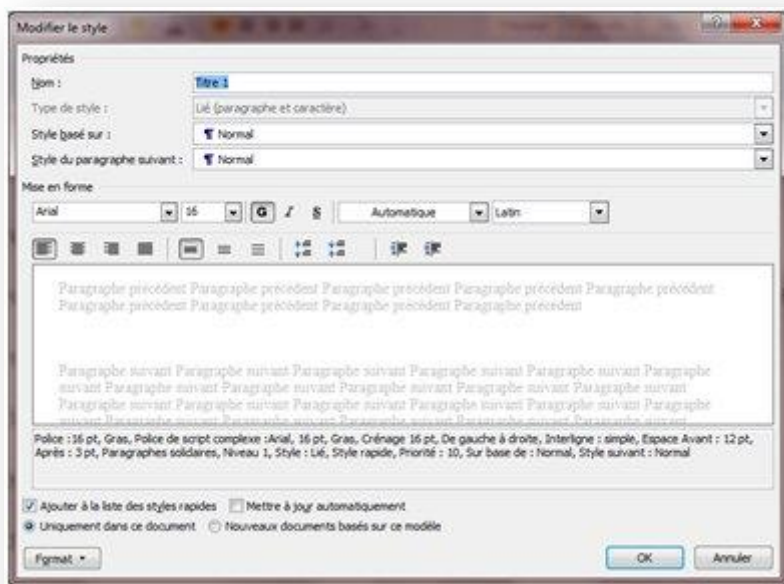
Modifier le style

Propriétés

Nom : Titre 1

Type de style : Lié (paragraphe et caractère)

Style basé sur : Normal

Style du paragraphe suivant : Normal

Mise en forme

Arial 16 G I S Automatique Latin

Paragraphe précédent Paragraphe précédent Paragraphe précédent Paragraphe précédent Paragraphe précédent Paragraphe précédent Paragraphe précédent Paragraphe précédent Paragraphe précédent

Paragraphe suivant Paragraphe suivant Paragraphe suivant Paragraphe suivant Paragraphe suivant Paragraphe suivant Paragraphe suivant Paragraphe suivant Paragraphe suivant Paragraphe suivant Paragraphe suivant Paragraphe suivant Paragraphe suivant Paragraphe suivant Paragraphe suivant Paragraphe suivant Paragraphe suivant Paragraphe suivant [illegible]

Police : 16 pt, Gras, Police de script complexe : Arial, 16 pt, Gras, Crénage 16 pt, De gauche à droite, Interligne : simple, Espace Avant : 12 pt, Après : 3 pt, Paragraphes solidaires, Niveau 1, Style : Lié, Style rapide, Priorité : 10, Sur base de : Normal, Style suivant : Normal

Ajouter à la liste des styles rapides Mettre à jour automatiquement

Uniquement dans ce document Nouveaux documents basés sur ce modèle

Format OK Annuler